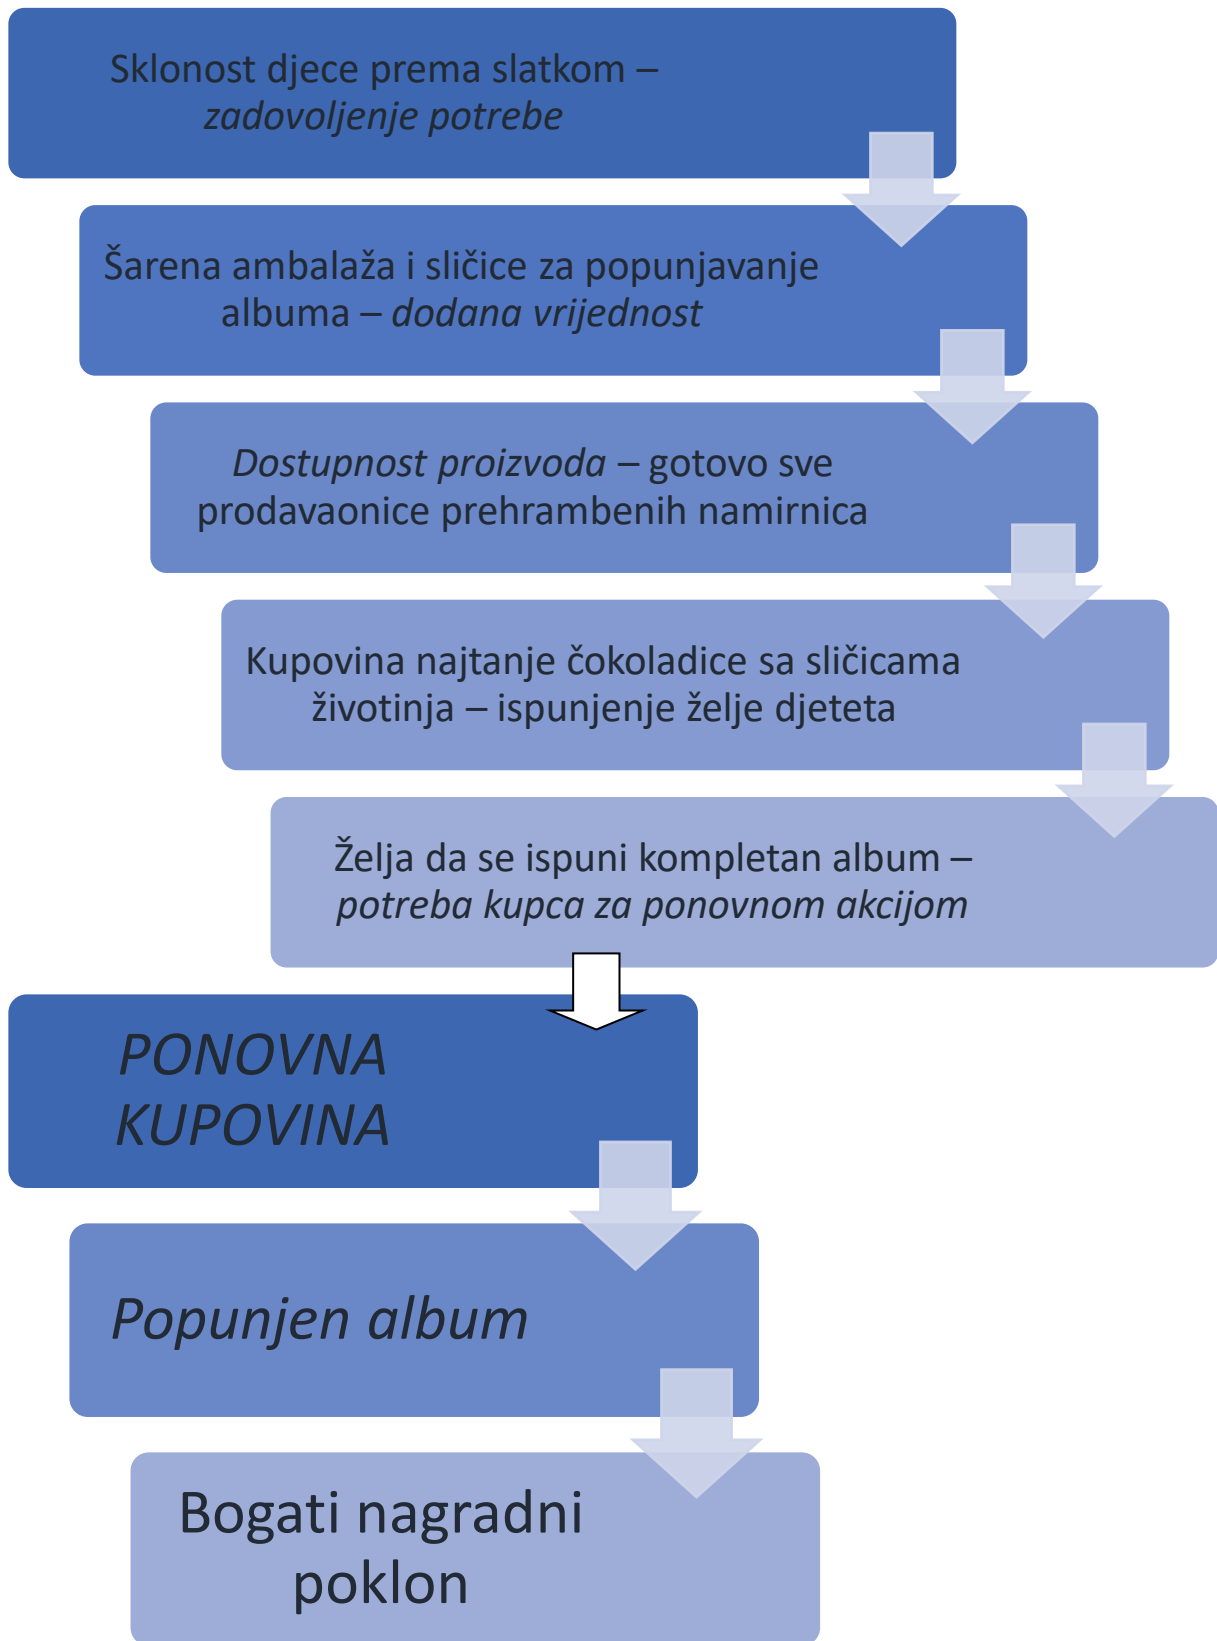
Sklonost djece prema slatkom – zadovoljenje potrebe

Šarena ambalaža i sličice za popunjavanje albuma – dodana vrijednost

Dostupnost proizvoda – gotovo sve prodavaonice prehrambenih namirnica

Kupovina najtanje čokoladice sa sličicama životinja – ispunjenje želje djeteta

Želja da se ispuni kompletan album – potreba kupca za ponovnom akcijom

PONOVNA KUPOVINA

Popunjen album

Bogati nagradni poklon